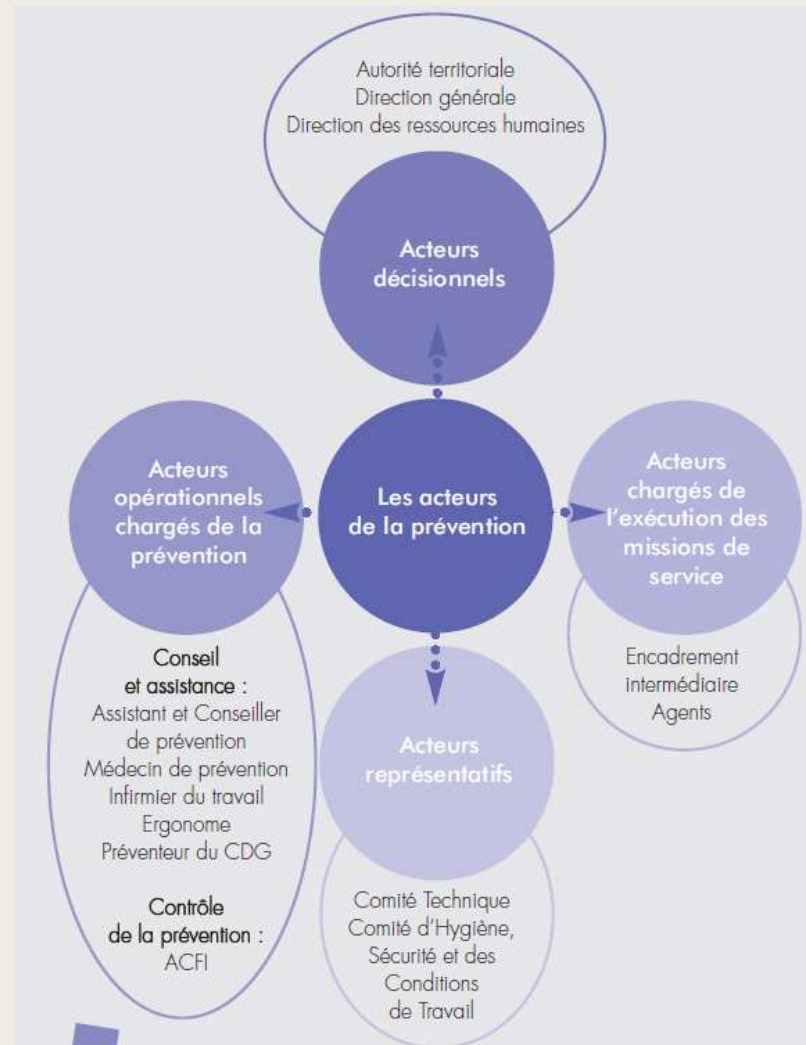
Autorité territoriale
Direction générale
Direction des ressources humaines

Acteurs décisionnels

Les acteurs de la prévention

Acteurs opérationnels chargés de la prévention

Conseil et assistance :
Assistant et Conseiller de prévention
Médecin de prévention
Infirmier du travail
Ergonome
Préventeur du CDG

Contrôle de la prévention :
ACFI

Acteurs chargés de l'exécution des missions de service

Encadrement intermédiaire
Agents

Acteurs représentatifs

Comité Technique
Comité d'Hygiène, Sécurité et des Conditions de Travail